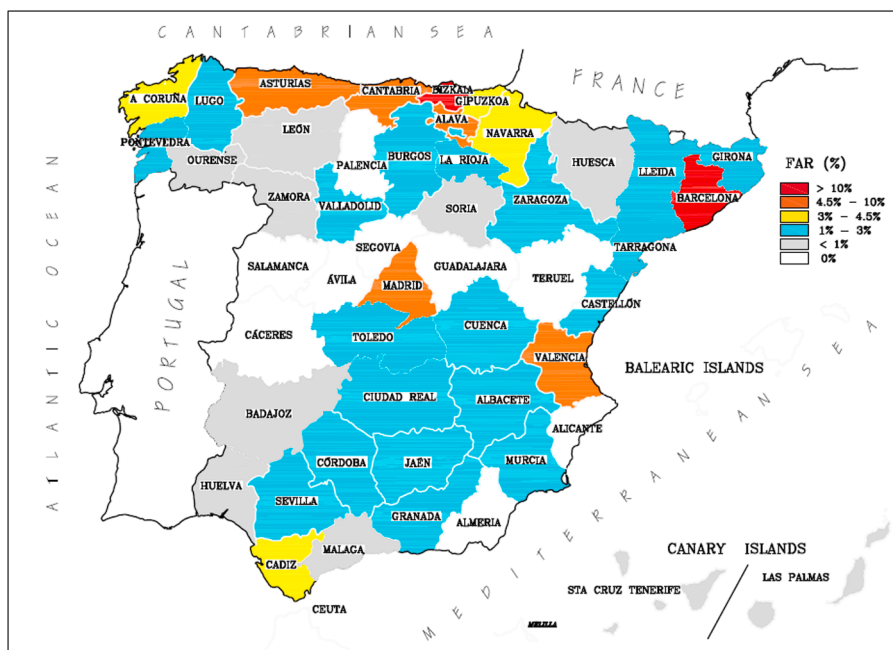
CANTABRIAN SEA

FRANCE

ATLANTIC OCEAN

PORTUGAL

MEDITERRANEAN SEA

A CORUÑA
LUGO
ASTURIAS
CANTABRIA
BIZKAIA
GIPUZKOA
ALAVA
NAVARRA
PONTEVEDRA
OURENSE
LEÓN
PALENCIA
BURGOS
LA RIOJA
HUESCA
LLEIDA
GIRONA
BARCELONA
ZAMORA
VALLADOLID
SORIA
ZARAGOZA
TARRAGONA
SEGOVIA
SALAMANCA
ÁVILA
MADRID
GUADALAJARA
TERUEL
CASTELLÓN
CÁCERES
TOLEDO
CUENCA
VALENCIA
BALEARIC ISLANDS
BADAJOZ
CIUDAD REAL
ALBACETE
ALICANTE
CÓRDOBA
JAÉN
MURCIA
HUELVA
SEVILLA
GRANADA
ALMERIA
MALAGA
CADIZ
CEUTA
MELILLA
CANARY ISLANDS
STA CRUZ TENERIFE
LAS PALMAS

FAR (%)
> 10%
4.5% – 10%
3% – 4.5%
1% – 3%
< 1%
0%